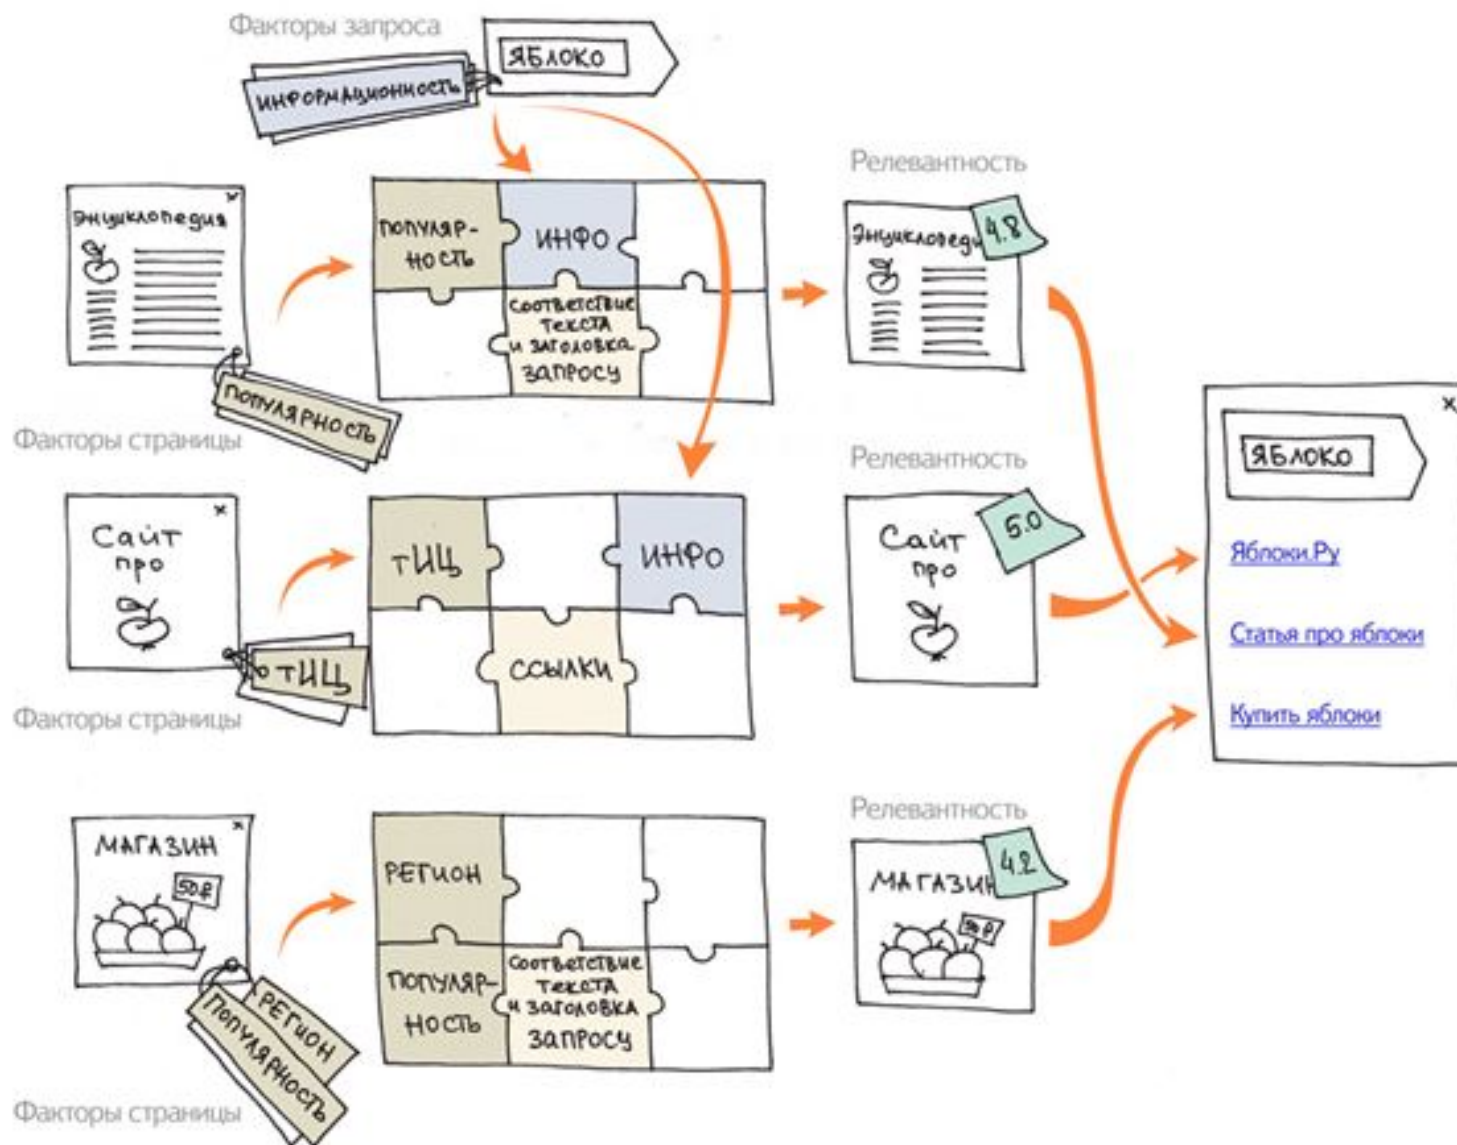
Факторы запроса

ЯБЛОКО

ИНФОРМАЦИОННОСТЬ

Энциклопедия

ПОПУЛЯРНОСТЬ

Факторы страницы

ПОПУЛЯРНОСТЬ

ИНФО

СООТВЕТСТВИЕ ТЕКСТА И ЗАГОЛОВКА ЗАПРОСУ

Релевантность

Энциклопедия

4.8

Сайт про

тИЦ

Факторы страницы

тИЦ

ИНФО

ССЫЛКИ

Релевантность

Сайт про

5.0

МАГАЗИН

50₽

РЕГИОН

ПОПУЛЯРНОСТЬ

Факторы страницы

РЕГИОН

ПОПУЛЯРНОСТЬ

СООТВЕТСТВИЕ ТЕКСТА И ЗАГОЛОВКА ЗАПРОСУ

Релевантность

МАГАЗИН

4.2

50₽

ЯБЛОКО

Яблоки.Ру

Статья про яблоки

Купить яблоки